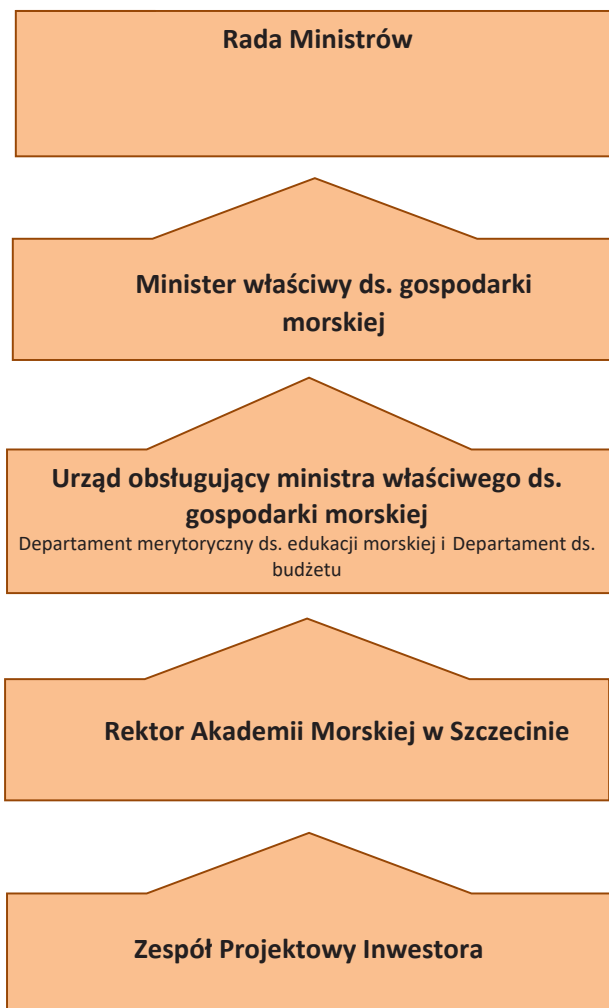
Rada Ministrów

Minister właściwy ds. gospodarki morskiej

Urząd obsługujący ministra właściwego ds. gospodarki morskiej
Departament merytoryczny ds. edukacji morskiej i Departament ds. budżetu

Rektor Akademii Morskiej w Szczecinie

Zespół Projektowy Inwestora